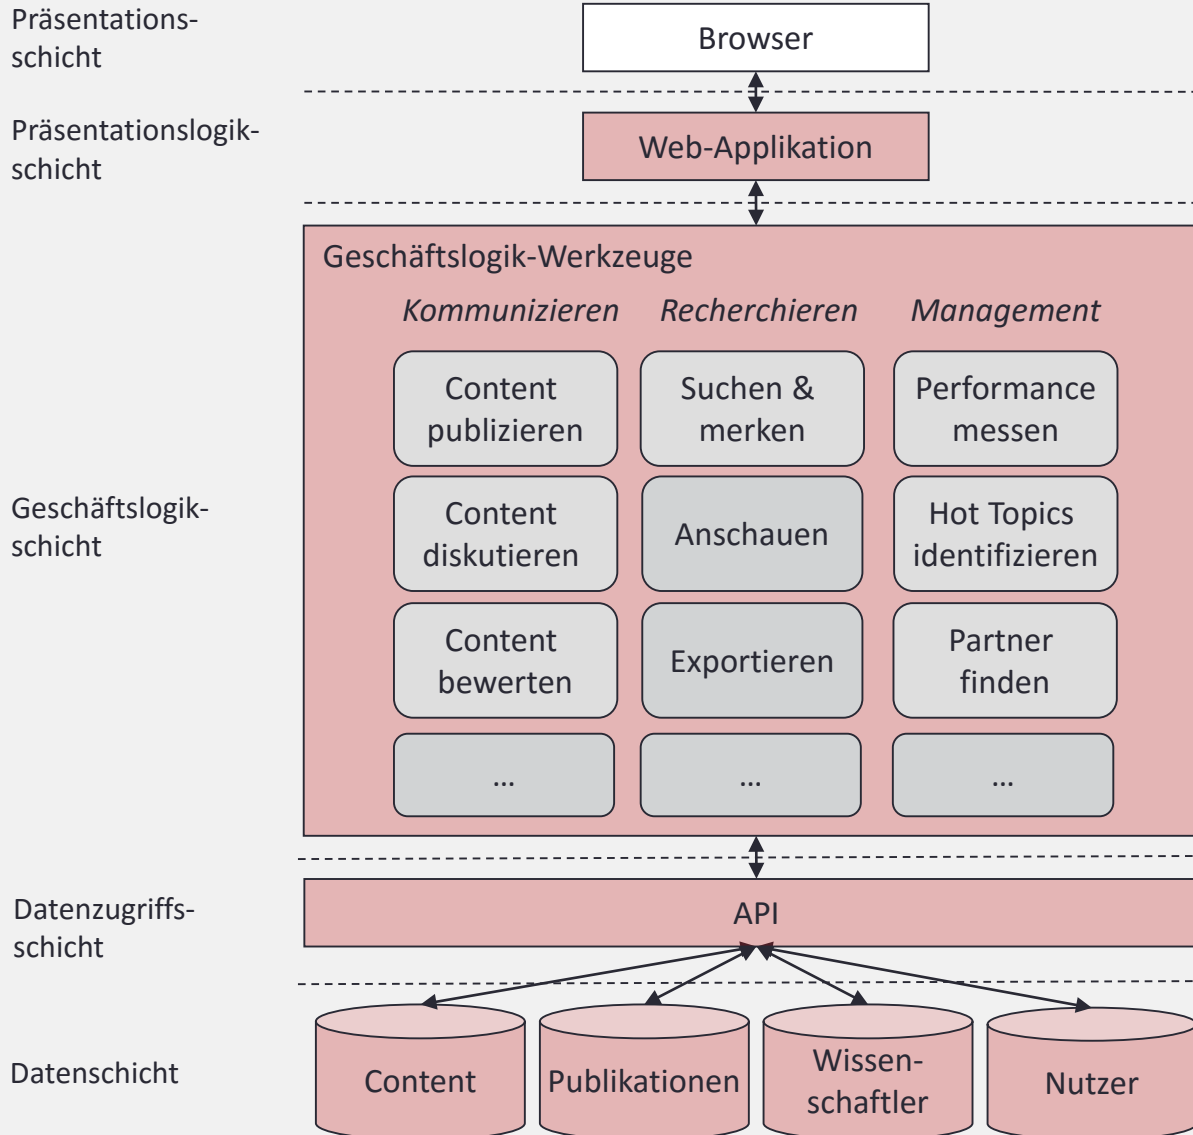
Präsentationsschicht

Browser

Präsentationslogikschicht

Web-Applikation

Geschäftslogik-Werkzeuge

*Kommunizieren* *Recherchieren* *Management*

Content publizieren

Suchen & merken

Performance messen

Geschäftslogikschicht

Content diskutieren

Anschauen

Hot Topics identifizieren

Content bewerten

Exportieren

Partner finden

...

...

...

Datenzugriffsschicht

API

Datenschicht

Content

Publikationen

Wissenschaftler

Nutzer